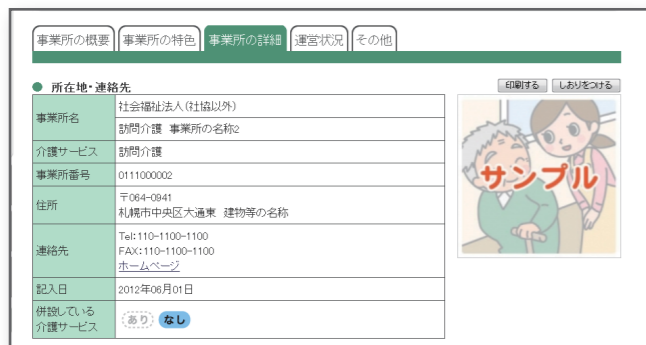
事業所の概要 | 事業所の特色 | 事業所の詳細 | 運営状況 | その他

所在地・連絡先

印刷する　しおりをつける

| 事業所名 | 社会福祉法人（社協以外） |
|---|---|
| | 訪問介護　事業所の名称2 |
| 介護サービス | 訪問介護 |
| 事業所番号 | 0111000002 |
| 住所 | 〒064-0941 札幌市中央区大通東　建物等の名称 |
| 連絡先 | Tel：110-1100-1100 FAX：110-1100-1100 ホームページ |
| 記入日 | 2012年06月01日 |
| 併設している介護サービス | あり　なし |

サンプル